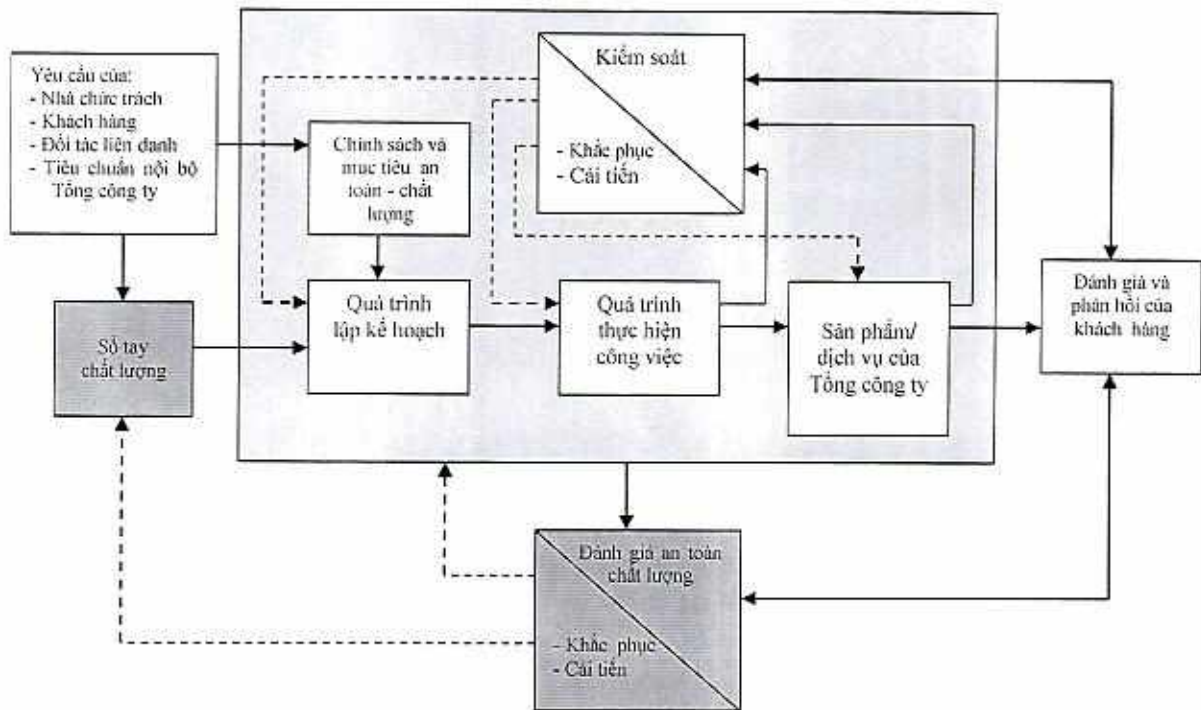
Yêu cầu của:
- Nhà chức trách
- Khách hàng
- Đối tác liên danh
- Tiêu chuẩn nội bộ Tổng công ty

Sổ tay chất lượng

Chính sách và mục tiêu an toàn - chất lượng

Kiểm soát

- Khắc phục
- Cải tiến

Quá trình lập kế hoạch

Quá trình thực hiện công việc

Sản phẩm/ dịch vụ của Tổng công ty

Đánh giá và phản hồi của khách hàng

Đánh giá an toàn chất lượng

- Khắc phục
- Cải tiến